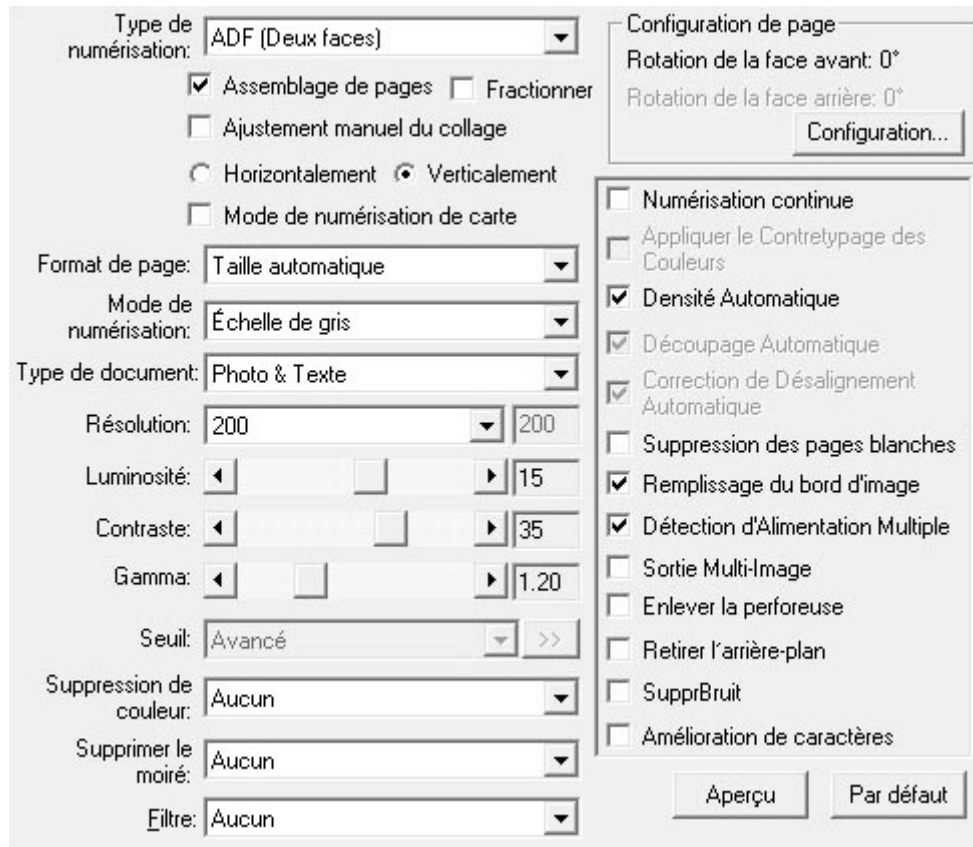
Type de numérisation: ADF (Deux faces)

Assemblage de pages
Fractionner
Ajustement manuel du collage
Horizontalement
Verticalement
Mode de numérisation de carte

Format de page: Taille automatique
Mode de numérisation: Échelle de gris
Type de document: Photo & Texte
Résolution: 200 200
Luminosité: 15
Contraste: 35
Gamma: 1.20
Seuil: Avancé >>
Suppression de couleur: Aucun
Supprimer le moiré: Aucun
Filtre: Aucun

Configuration de page
Rotation de la face avant: 0°
Rotation de la face arrière: 0°
Configuration...

Numérisation continue
Appliquer le Contretypage des Couleurs
Densité Automatique
Découpage Automatique
Correction de Désalignement Automatique
Suppression des pages blanches
Remplissage du bord d'image
Détection d'Alimentation Multiple
Sortie Multi-Image
Enlever la perforeuse
Retirer l'arrière-plan
SupprBruit
Amélioration de caractères

Aperçu
Par défaut